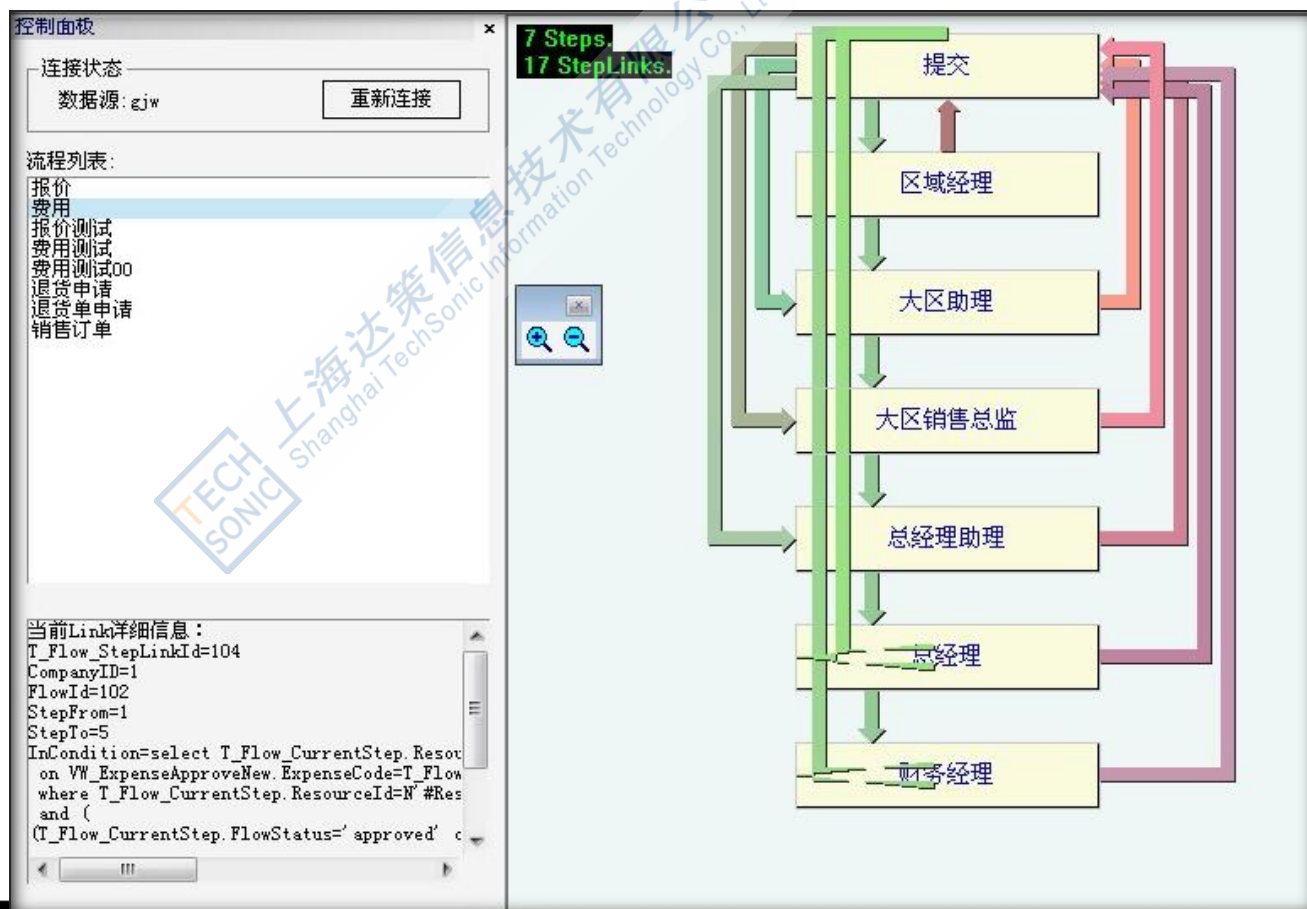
控制面板

连接状态

数据源:gjw

重新连接

流程列表:

报价
费用
报价测试
费用测试
费用测试00
退货申请
退货单申请
销售订单

当前Link详细信息:
T_Flow_StepLinkId=104
CompanyID=1
FlowId=102
StepFrom=1
StepTo=5
InCondition=select T_Flow_CurrentStep.Resou
on VW_ExpenseApproveNew.ExpenseCode=T_Flow
where T_Flow_CurrentStep.ResourceId=N'#Res
and (
(T_Flow_CurrentStep.FlowStatus='approved' c

7 Steps.
17 StepLinks.

提交
区域经理
大区助理
大区销售总监
总经理助理
总经理
财务经理

上海达策信息技术有限公司
Shanghai TechSonic Information Technology Co., Ltd.
TECH SONIC